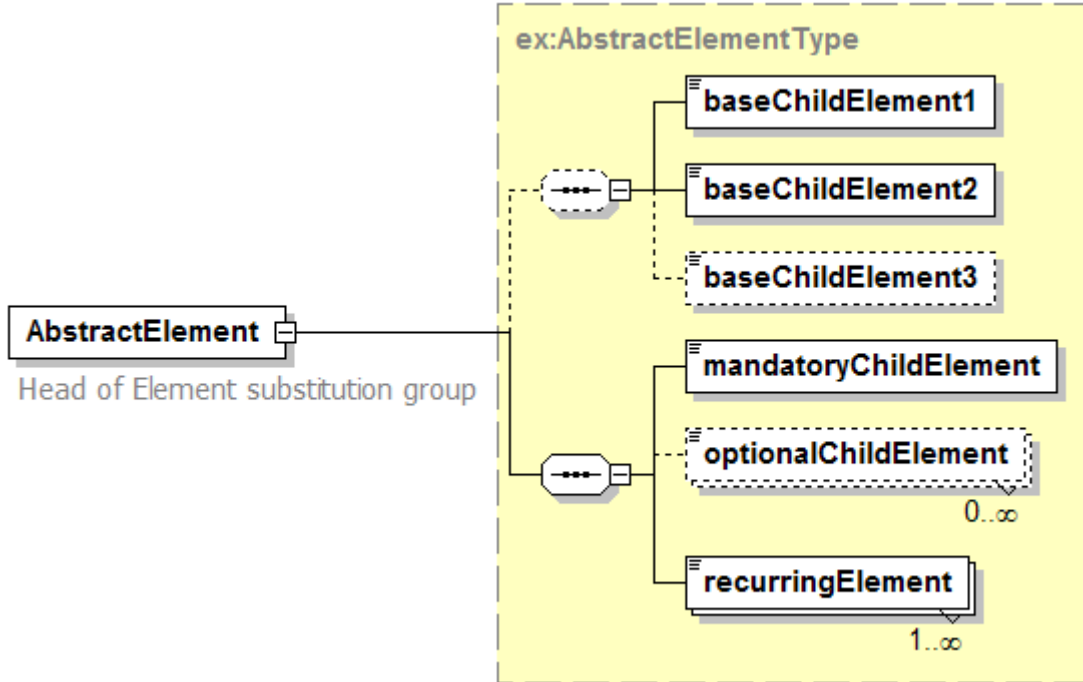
ex:AbstractElementType

baseChildElement1

baseChildElement2

baseChildElement3

AbstractElement

Head of Element substitution group

mandatoryChildElement

optionalChildElement

$0..\infty$

recurringElement

$1..\infty$